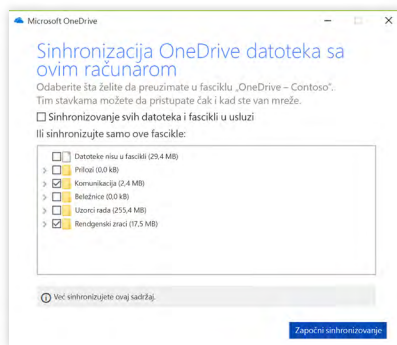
Microsoft OneDrive

Sinhronizacija OneDrive datoteka sa ovim računarom

Odaberite šta želite da preuzimate u fasciklu „OneDrive – Contoso".
Tim stavkama možete da pristupate čak i kad ste van mreže.

Sinhronizovanje svih datoteka i fascikli u usluzi

Ili sinhronizujte samo ove fascikle:

Datoteke nisu u fascikli (29,4 MB)
Prilozi (0,0 kB)
Komunikacija (2,4 MB)
Beležnice (0,0 kB)
Uzorci rada (255,4 MB)
Rendgenski zraci (17,5 MB)

Već sinhronizujete ovaj sadržaj.

Započni sinhronizovanje